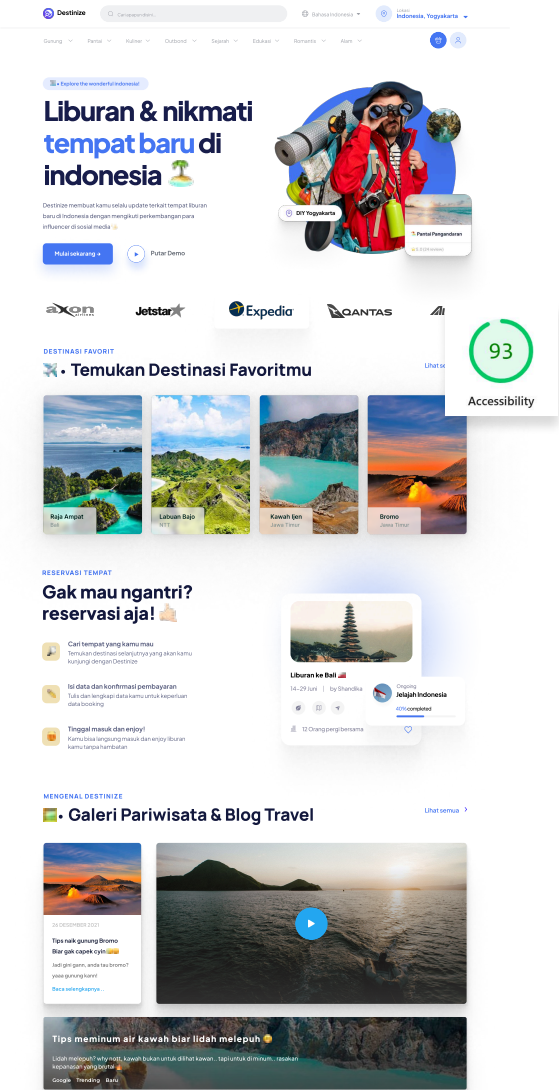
Destinize

Cari apapun disini...

Bahasa Indonesia

Lokasi
Indonesia, Yogyakarta

Gunung Pantai Kuliner Outbond Sejarah Edukasi Romantis Alam

Explore the wonderful Indonesia!

Liburan & nikmati tempat baru di indonesia 🏝️

Destinize membuat kamu selalu update terkait tempat liburan baru di Indonesia dengan mengikuti perkembangan para influencer di sosial media 👌🏻

Mulai sekarang →

Putar Demo

DIY Yogyakarta

Pantai Pangandaran

axon

Jetstar

Expedia

QANTAS

93

Accessibility

DESTINASI FAVORIT

✈️ • Temukan Destinasi Favoritmu

Lihat se

Raja Ampat
Bali

Labuan Bajo
NTT

Kawah Ijen
Jawa Timur

Bromo
Jawa Timur

RESERVASI TEMPAT

Gak mau ngantri? reservasi aja! 👍🏻

Cari tempat yang kamu mau
Temukan destinasi selanjutnya yang akan kamu kunjungi dengan Destinize

Isi data dan konfirmasi pembayaran
Tulis dan lengkapi data kamu untuk keperluan data booking

Tinggal masuk dan enjoy!
Kamu bisa langsung masuk dan enjoy liburan kamu tanpa hambatan

Liburan ke Bali

14–29 Juni | by Shandika

12 Orang pergi bersama

Ongoing
Jelajah Indonesia

40% completed

MENGENAL DESTINIZE

🖼️ • Galeri Pariwisata & Blog Travel

Lihat semua

26 DESEMBER 2021

Tips naik gunung Bromo Biar gak capek cyin😅

Jadi gini gaes, anda tau bromo? yaaa gunung kann!

Baca selengkapnya...

Tips meminum air kawah biar lidah melepuh 😋

Lidah melepuh? why not!, kawah bukan untuk dilihat kawan... tapi untuk di minum... rasakan kepanasan yang brutal🔥

Google Trending Baru